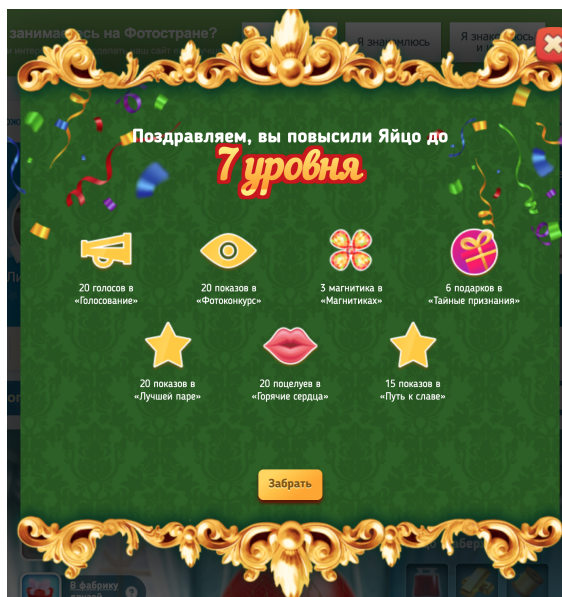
знакомились на Фотостране?

Я знакомлюсь

Я знакомлюсь и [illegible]

Поздравляем, вы повысили Яйцо до

7 уровня

20 голосов в «Голосование»

20 показов в «Фотоконкурс»

3 магнитика в «Магнитиках»

6 подарков в «Тайные признания»

20 показов в «Лучшей паре»

20 поцелуев в «Горячие сердца»

15 показов в «Путь к славе»

Забрать

В фабрику